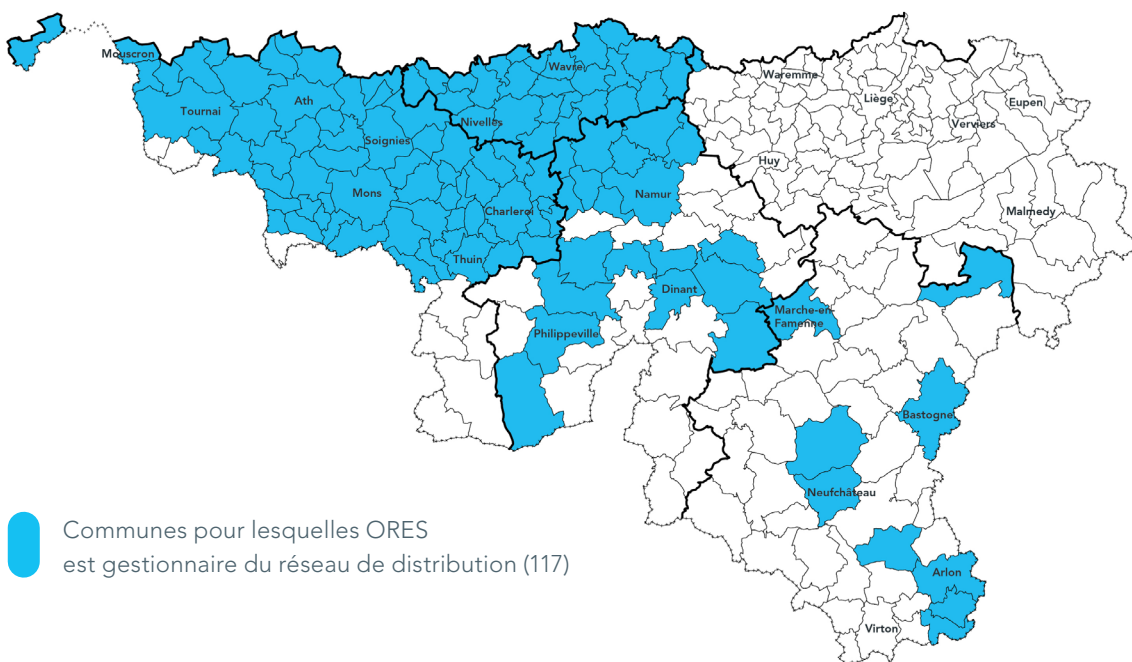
Mouscron
Tournai
Ath
Soignies
Mons
Nivelles
Wavre
Charleroi
Thuin
Namur
Waremme
Liège
Eupen
Verviers
Huy
Malmedy
Philippeville
Dinant
Marche-en-Famenne
Bastogne
Neufchâteau
Arlon
Virton

Communes pour lesquelles ORES est gestionnaire du réseau de distribution (117)